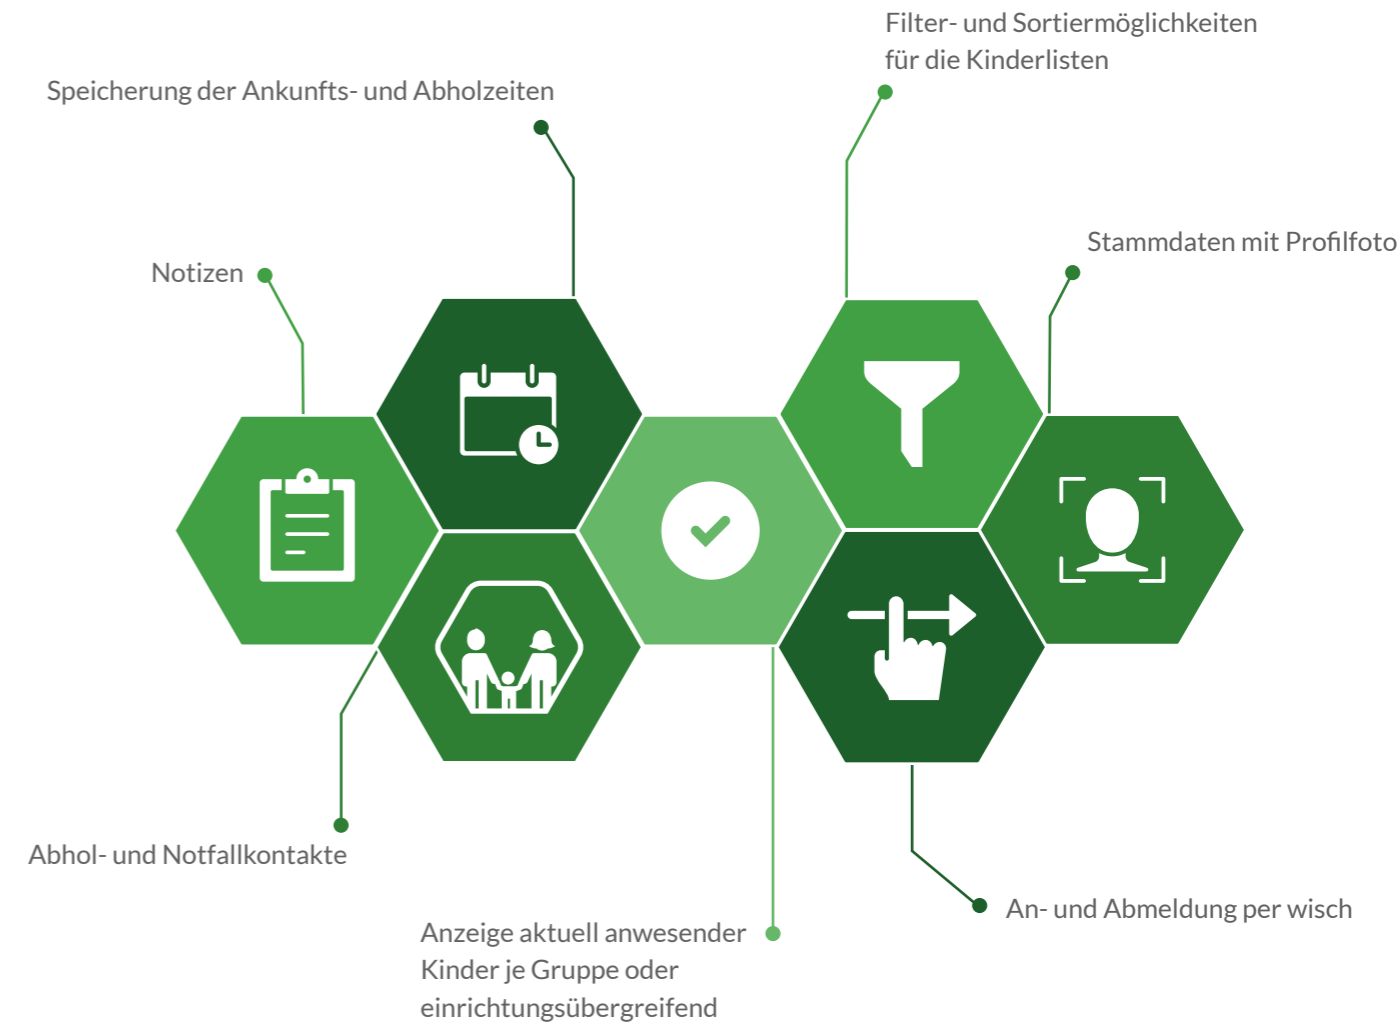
Filter- und Sortiermöglichkeiten für die Kinderlisten

Speicherung der Ankunfts- und Abholzeiten

Stammdaten mit Profilfoto

Notizen

Abhol- und Notfallkontakte

An- und Abmeldung per wisch

Anzeige aktuell anwesender Kinder je Gruppe oder einrichtungsübergreifend